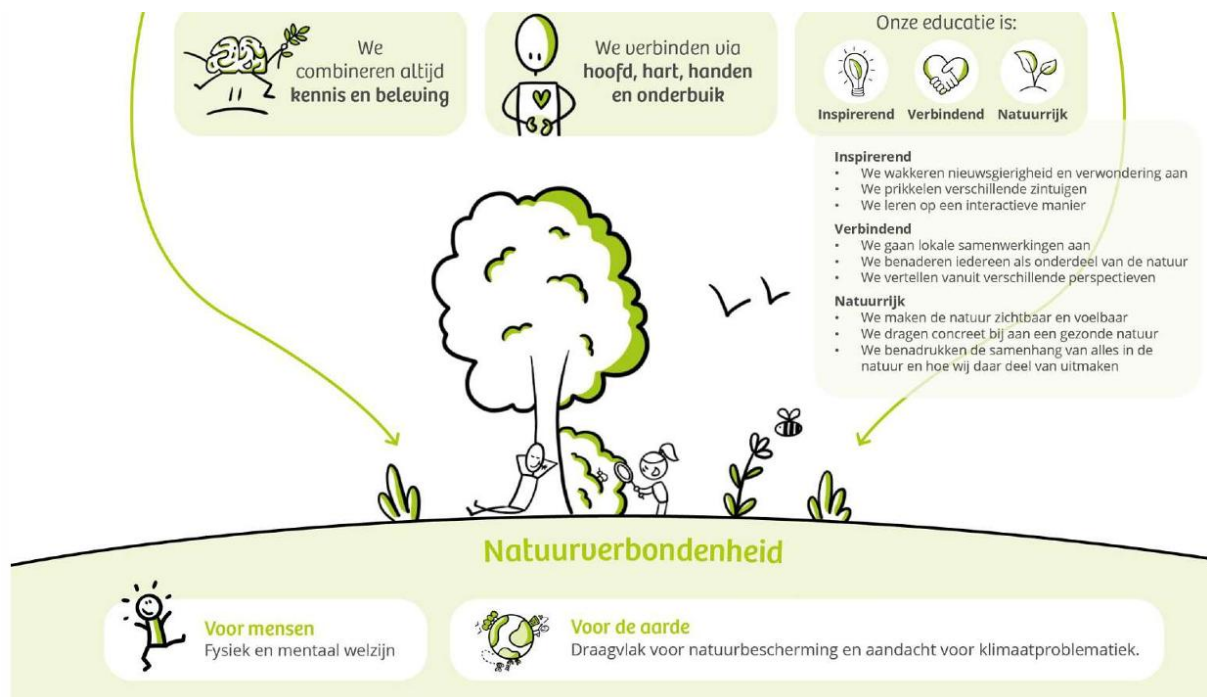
We combineren altijd **kennis en beleving**

We verbinden via **hoofd, hart, handen en onderbuik**

Onze educatie is:

Inspirerend Verbindend Natuurrijk

**Inspirerend**
- We wakkeren nieuwsgierigheid en verwondering aan
- We prikkelen verschillende zintuigen
- We leren op een interactieve manier

**Verbindend**
- We gaan lokale samenwerkingen aan
- We benaderen iedereen als onderdeel van de natuur
- We vertellen vanuit verschillende perspectieven

**Natuurrijk**
- We maken de natuur zichtbaar en voelbaar
- We dragen concreet bij aan een gezonde natuur
- We benadrukken de samenhang van alles in de natuur en hoe wij daar deel van uitmaken

Natuurverbondenheid

**Voor mensen**
Fysiek en mentaal welzijn

**Voor de aarde**
Draagvlak voor natuurbescherming en aandacht voor klimaatproblematiek.